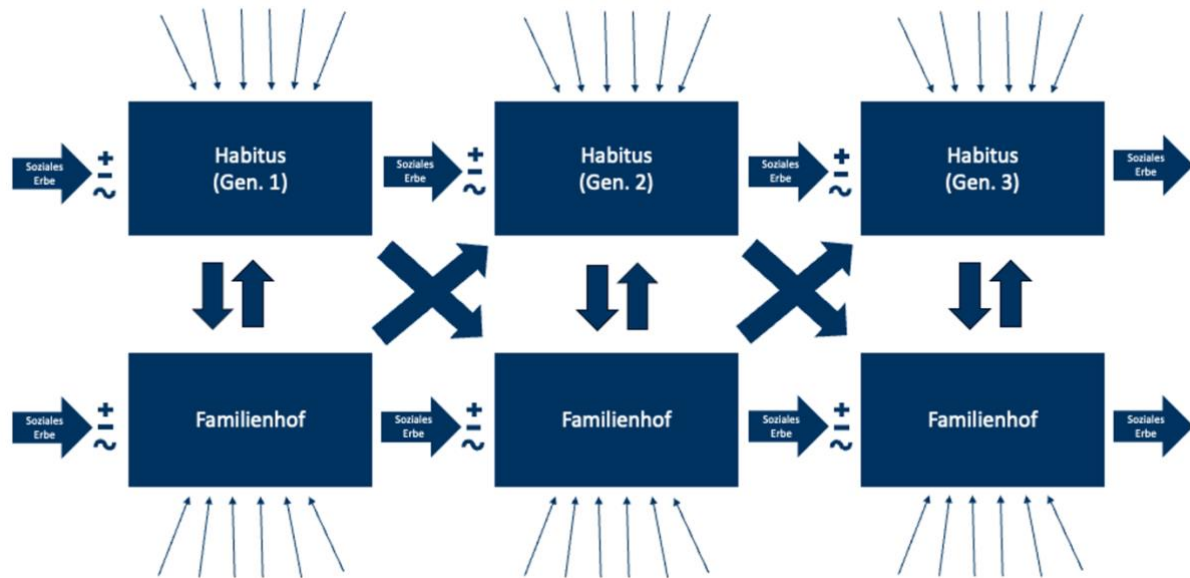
Soziales Erbe

+
−
~

Habitus (Gen. 1)

Soziales Erbe

+
−
~

Habitus (Gen. 2)

Soziales Erbe

+
−
~

Habitus (Gen. 3)

Soziales Erbe

Soziales Erbe

+
−
~

Familienhof

Soziales Erbe

+
−
~

Familienhof

Soziales Erbe

+
−
~

Familienhof

Soziales Erbe